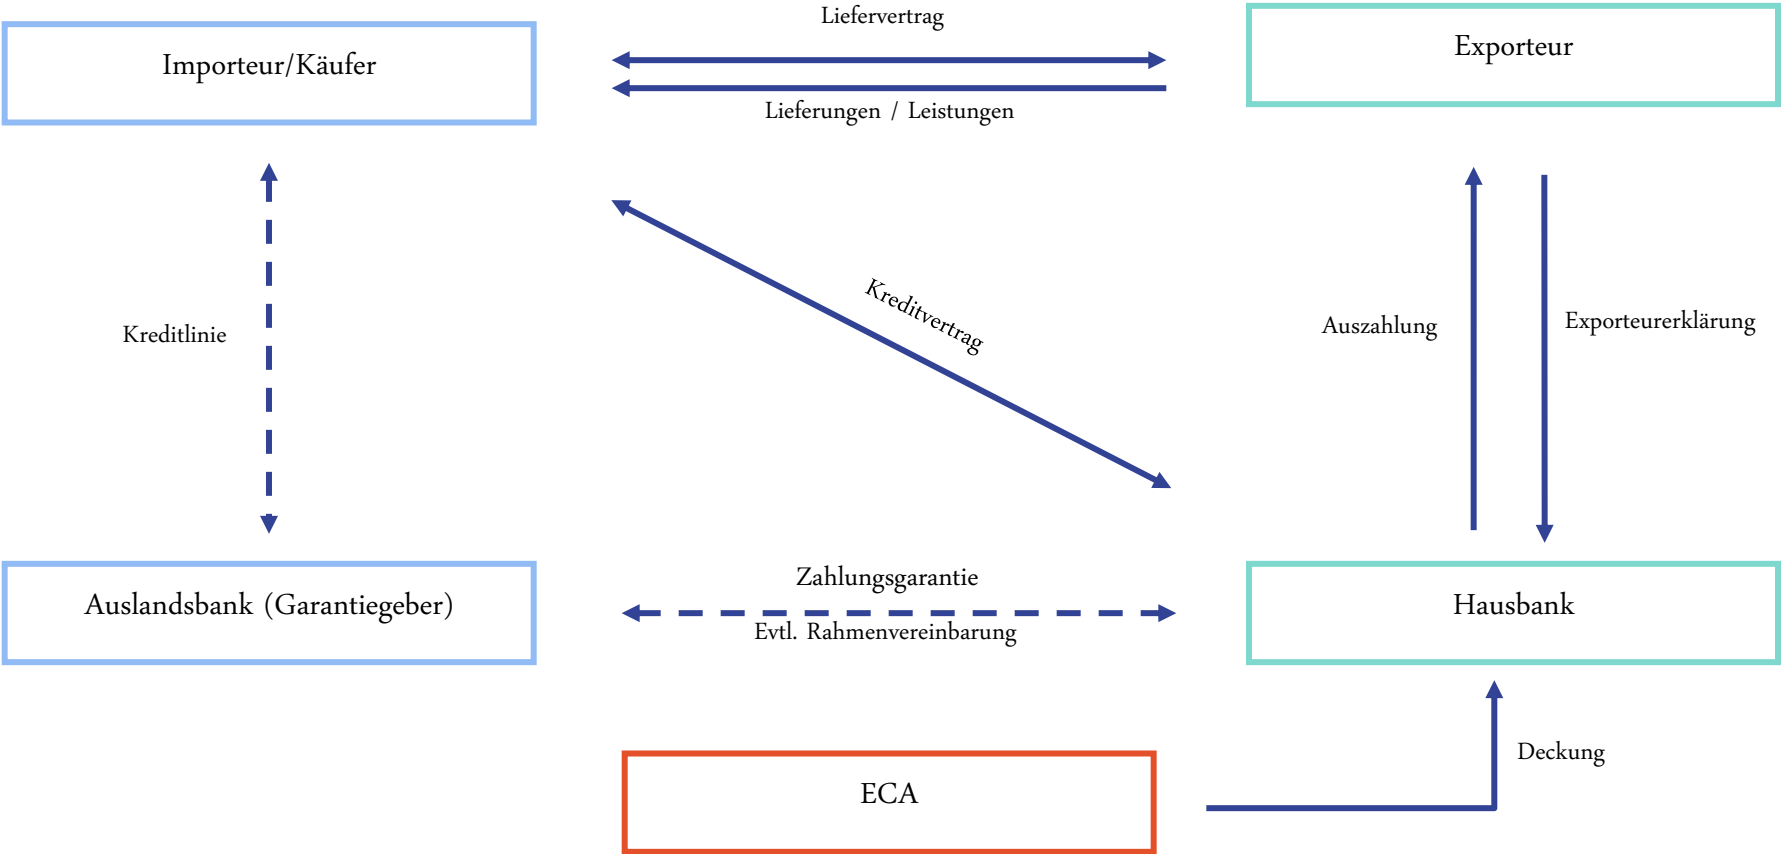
Liefervertrag

Importeur/Käufer

Exporteur

Lieferungen / Leistungen

Kreditlinie

Kreditvertrag

Auszahlung

Exporteurerklärung

Zahlungsgarantie

Auslandsbank (Garantiegeber)

Hausbank

Evtl. Rahmenvereinbarung

Deckung

ECA